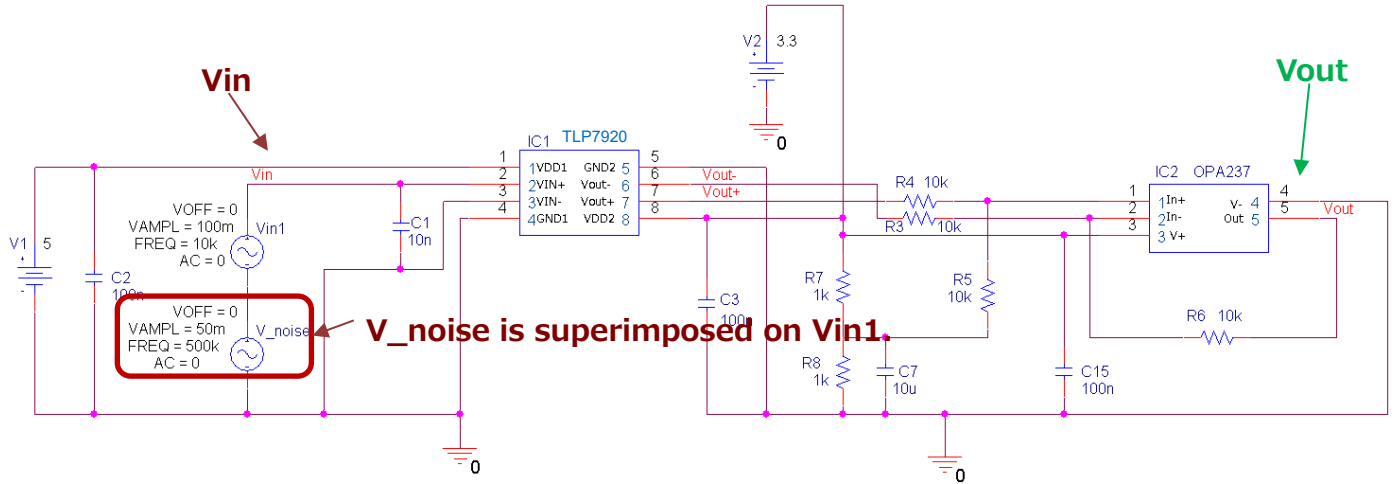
Vin

Vout

V2 3.3

0

IC1 TLP7920

1 VDD1 GND2 5
2 VIN+ Vout- 6
3 VIN- Vout+ 7
4 GND1 VDD2 8

1
2
3
4

5
6
7
8

Vin

Vout-
Vout+

IC2 OPA237

1 In+ V- 4
2 In- Out 5
3 V+

1
2
3

4
5

Vout

R4 10k

R3 10k

VOFF = 0
VAMPL = 100m
FREQ = 10k
AC = 0

Vin1

C1
10n

V1 5

C2
100n

VOFF = 0
VAMPL = 50m
FREQ = 500k
AC = 0

V_noise

V_noise is superimposed on Vin1.

C3
100n

R7
1k

R8
1k

C7
10u

R5
10k

C15
100n

R6 10k

0

0